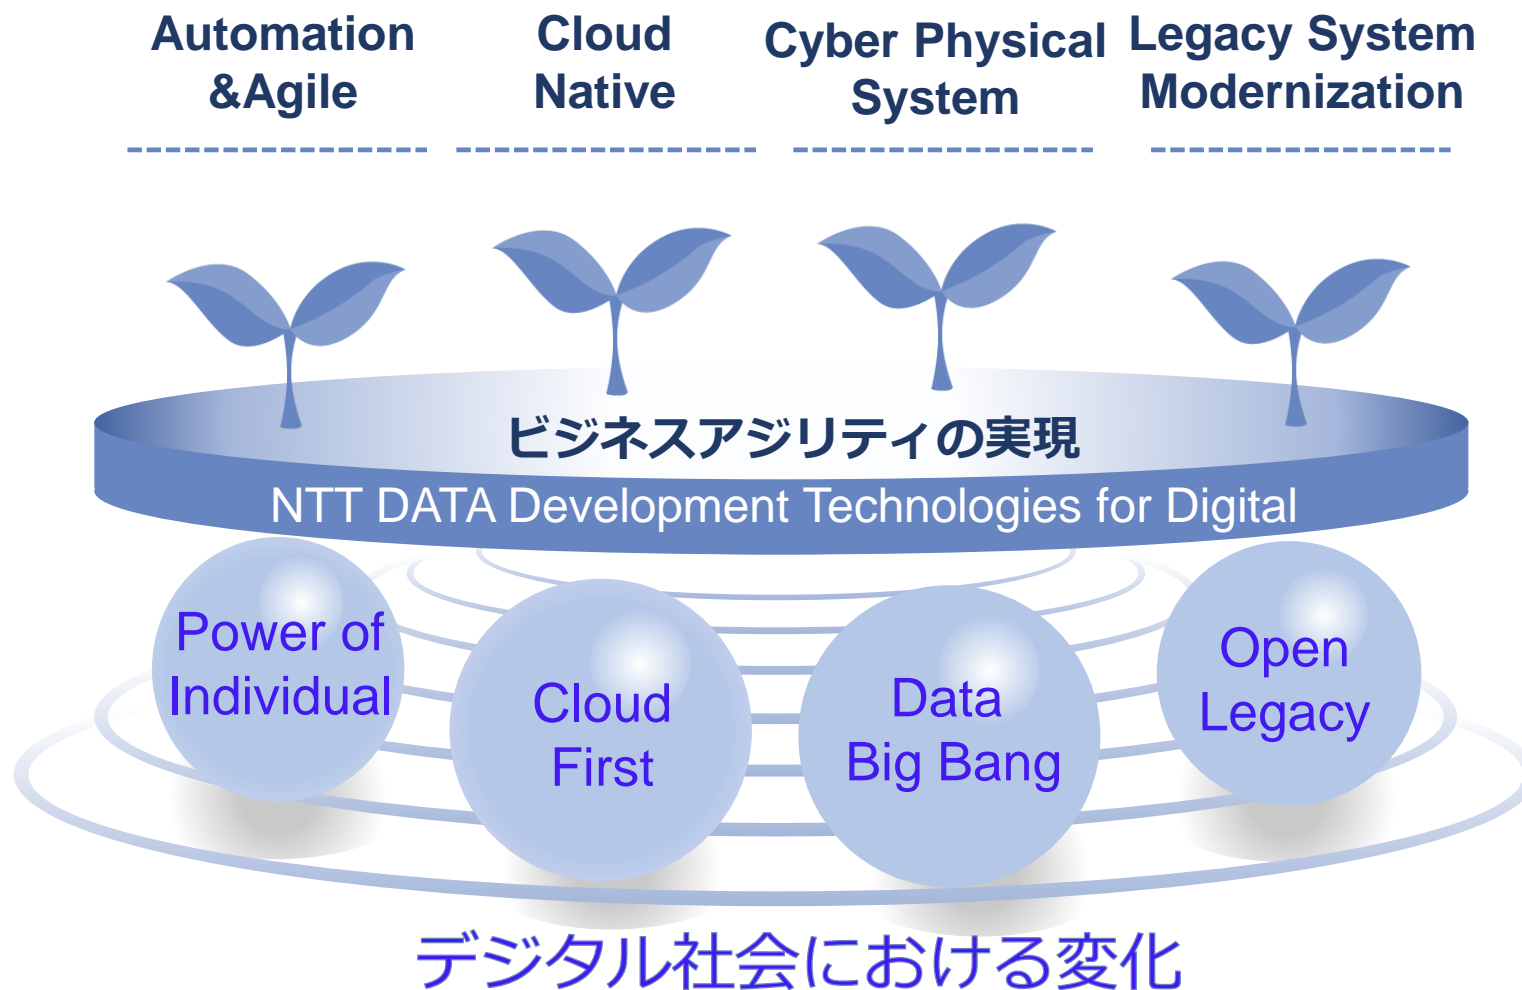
Automation &Agile

Cloud Native

Cyber Physical System

Legacy System Modernization

ビジネスアジリティの実現

NTT DATA Development Technologies for Digital

Power of Individual

Cloud First

Data Big Bang

Open Legacy

デジタル社会における変化